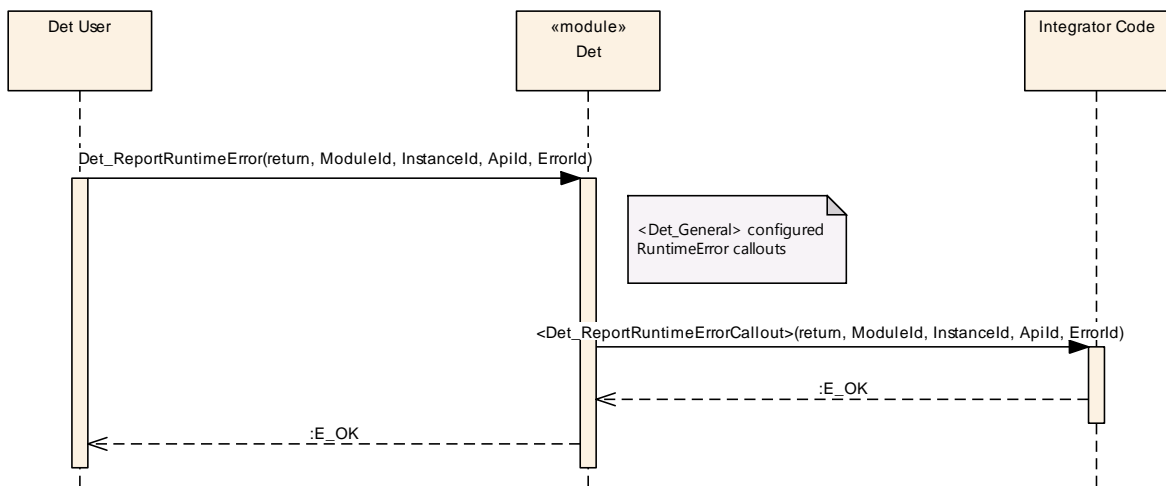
Det User

«module»
Det

Integrator Code

Det_ReportRuntimeError(return, ModuleId, InstanceId, ApiId, ErrorId)

<Det_General> configured RuntimeError callouts

<Det_ReportRuntimeErrorCallout>(return, ModuleId, InstanceId, ApiId, ErrorId)

:E_OK

:E_OK